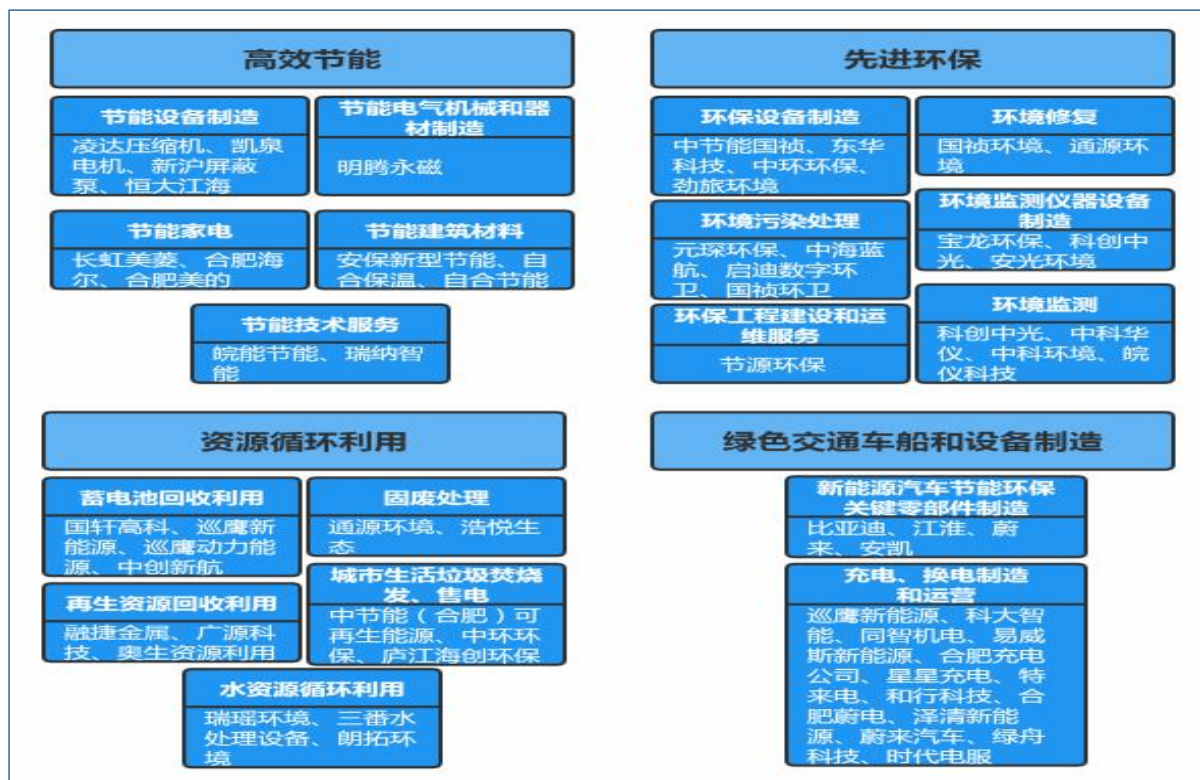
高效节能

节能设备制造
凌达压缩机、凯泉电机、新沪屏蔽泵、恒大江海

节能电气机械和器材制造
明腾永磁

节能家电
长虹美菱、合肥海尔、合肥美的

节能建筑材料
安保新型节能、自合保温、自合节能

节能技术服务
皖能节能、瑞纳智能

先进环保

环保设备制造
中节能国祯、东华科技、中环环保、劲旅环境

环境修复
国祯环境、通源环境

环境污染处理
元琛环保、中海蓝航、启迪数字环卫、国祯环卫

环境监测仪器设备制造
宝龙环保、科创中光、安光环境

环保工程建设和运维服务
节源环保

环境监测
科创中光、中科华仪、中科环境、皖仪科技

资源循环利用

蓄电池回收利用
国轩高科、巡鹰新能源、巡鹰动力能源、中创新航

固废处理
通源环境、浩悦生态

再生资源回收利用
融捷金属、广源科技、奥生资源利用

城市生活垃圾焚烧发、售电
中节能（合肥）可再生能源、中环环保、庐江海创环保

水资源循环利用
瑞瑶环境、三番水处理设备、朗拓环境

绿色交通车船和设备制造

新能源汽车节能环保关键零部件制造
比亚迪、江淮、蔚来、安凯

充电、换电制造和运营
巡鹰新能源、科大智能、同智机电、易威斯新能源、合肥充电公司、星星充电、特来电、和行科技、合肥蔚电、泽清新能源、蔚来汽车、绿舟科技、时代电服